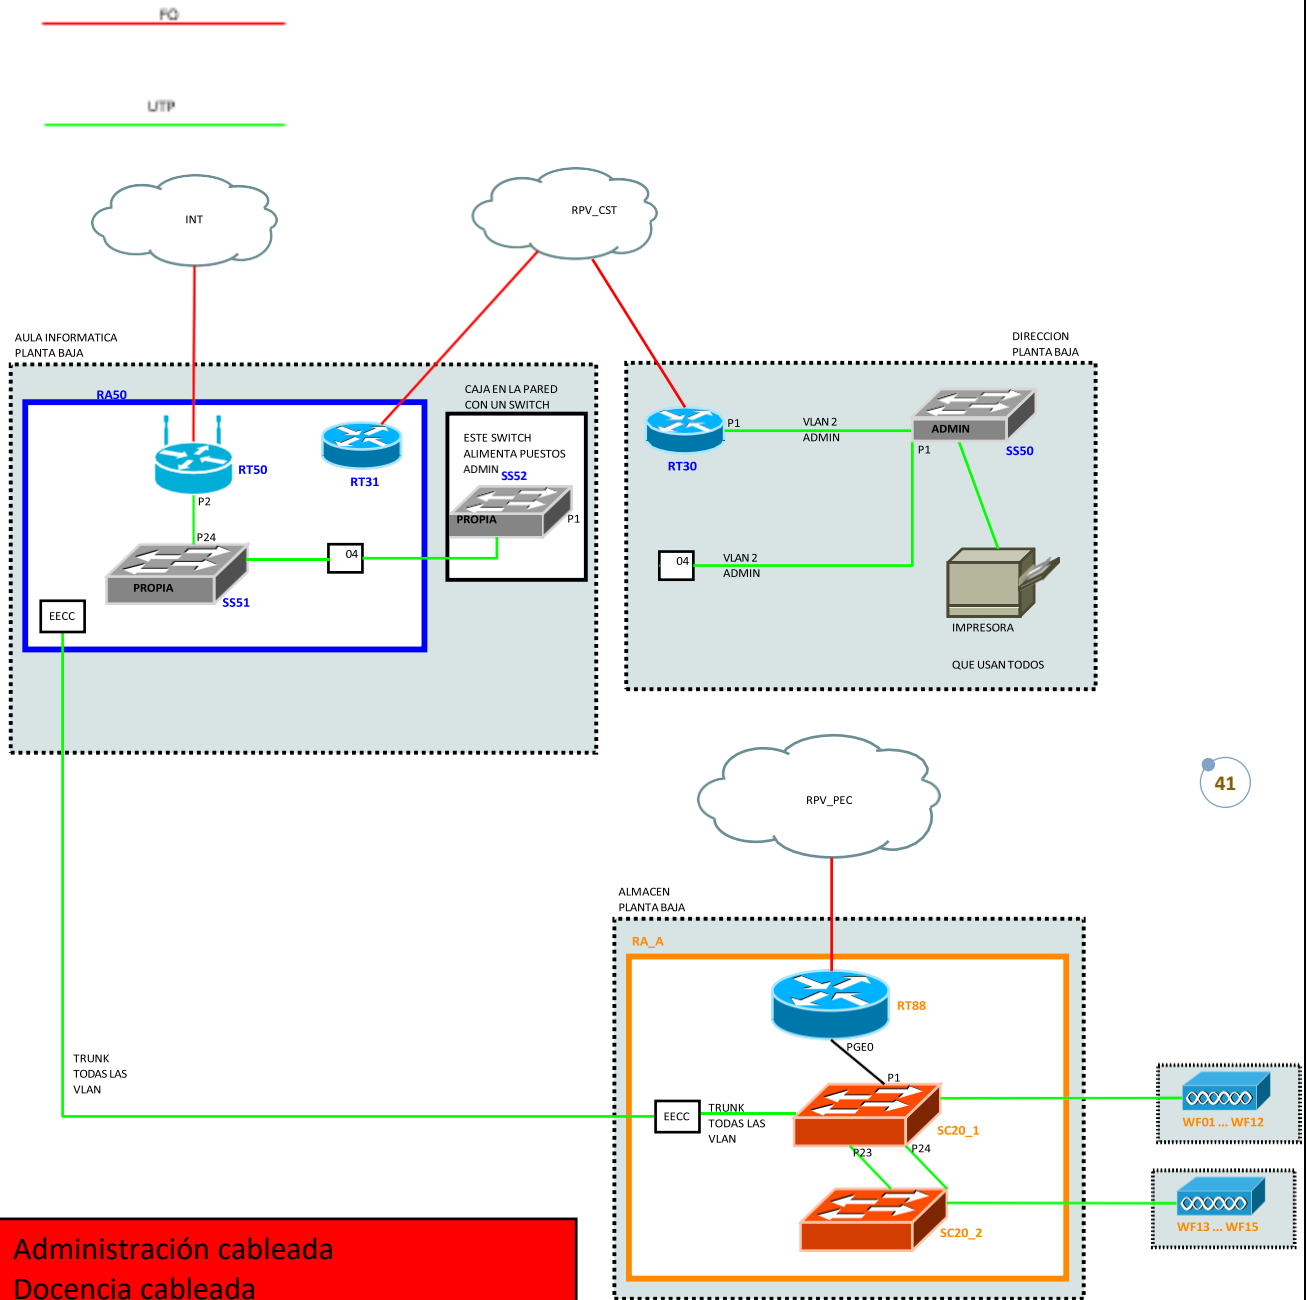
FO

UTP

INT

RPV_CST

AULA INFORMATICA
PLANTA BAJA

RA50

RT50

RT31

CAJA EN LA PARED
CON UN SWITCH

ESTE SWITCH
ALIMENTA PUESTOS
ADMIN

SS52

PROPIA

P1

P2

P24

PROPIA

SS51

04

EECC

DIRECCION
PLANTA BAJA

RT30

P1

VLAN 2
ADMIN

ADMIN

SS50

P1

04

VLAN 2
ADMIN

IMPRESORA

QUE USAN TODOS

41

RPV_PEC

ALMACEN
PLANTA BAJA

RA_A

RT88

PGE0

P1

TRUNK
TODAS LAS
VLAN

EECC

TRUNK
TODAS LAS
VLAN

SC20_1

P23

P24

SC20_2

WF01 ... WF12

WF13 ... WF15

Administración cableada
Docencia cableada